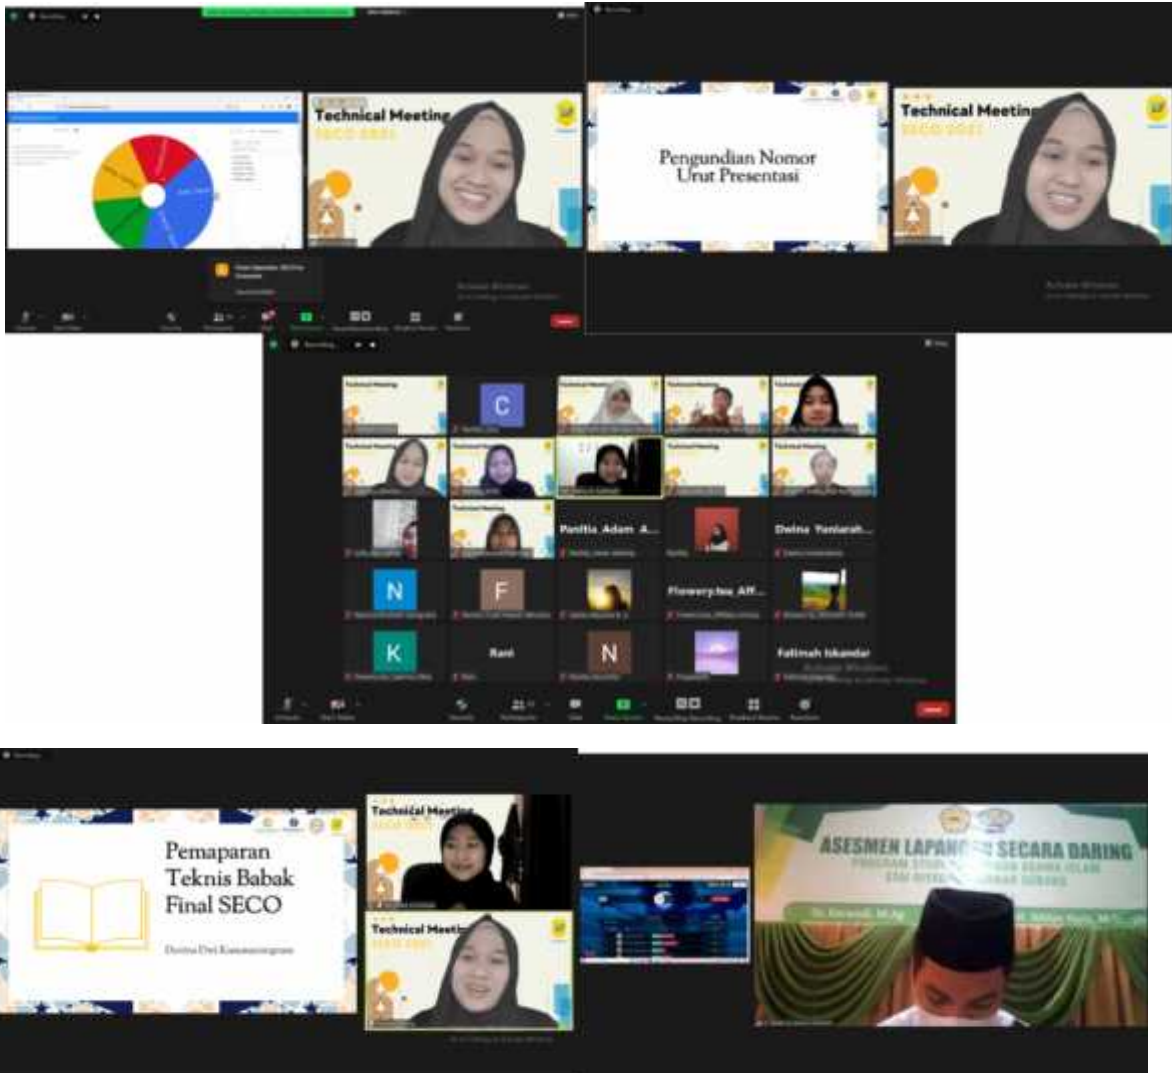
Technical Meeting
SECO 2021

Pengundian Nomor Urut Presentasi

Technical Meeting
SECO 2021

C

Panitia Adam A...

Dwina Yuniarah...

N

F

Flowery.tea Aff...

K

Rani

N

Fatimah Iskandar

Pemaparan Teknis Babak Final SECO

Dwina Dwi Kusumaningrum

Technical Meeting
SECO 2021

Technical Meeting
SECO 2021

ASESMEN LAPANGAN SECARA DARING
PROGRAM STUDI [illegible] AGAMA ISLAM